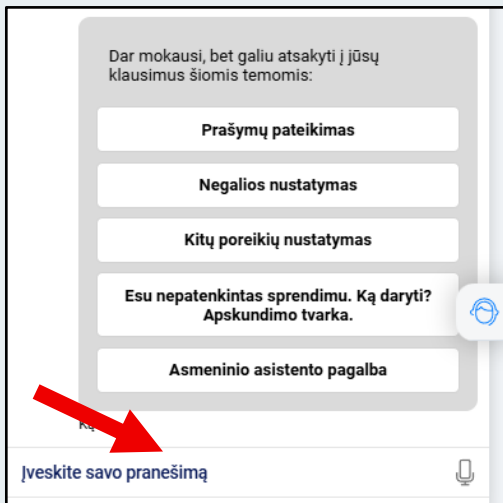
Dar mokausi, bet galiu atsakyti į jūsų klausimus šiomis temomis:

Prašymų pateikimas

Negalios nustatymas

Kitų poreikių nustatymas

Esu nepatenkintas sprendimu. Ką daryti? Apskundimo tvarka.

Asmeninio asistento pagalba

Ką

Įveskite savo pranešimą